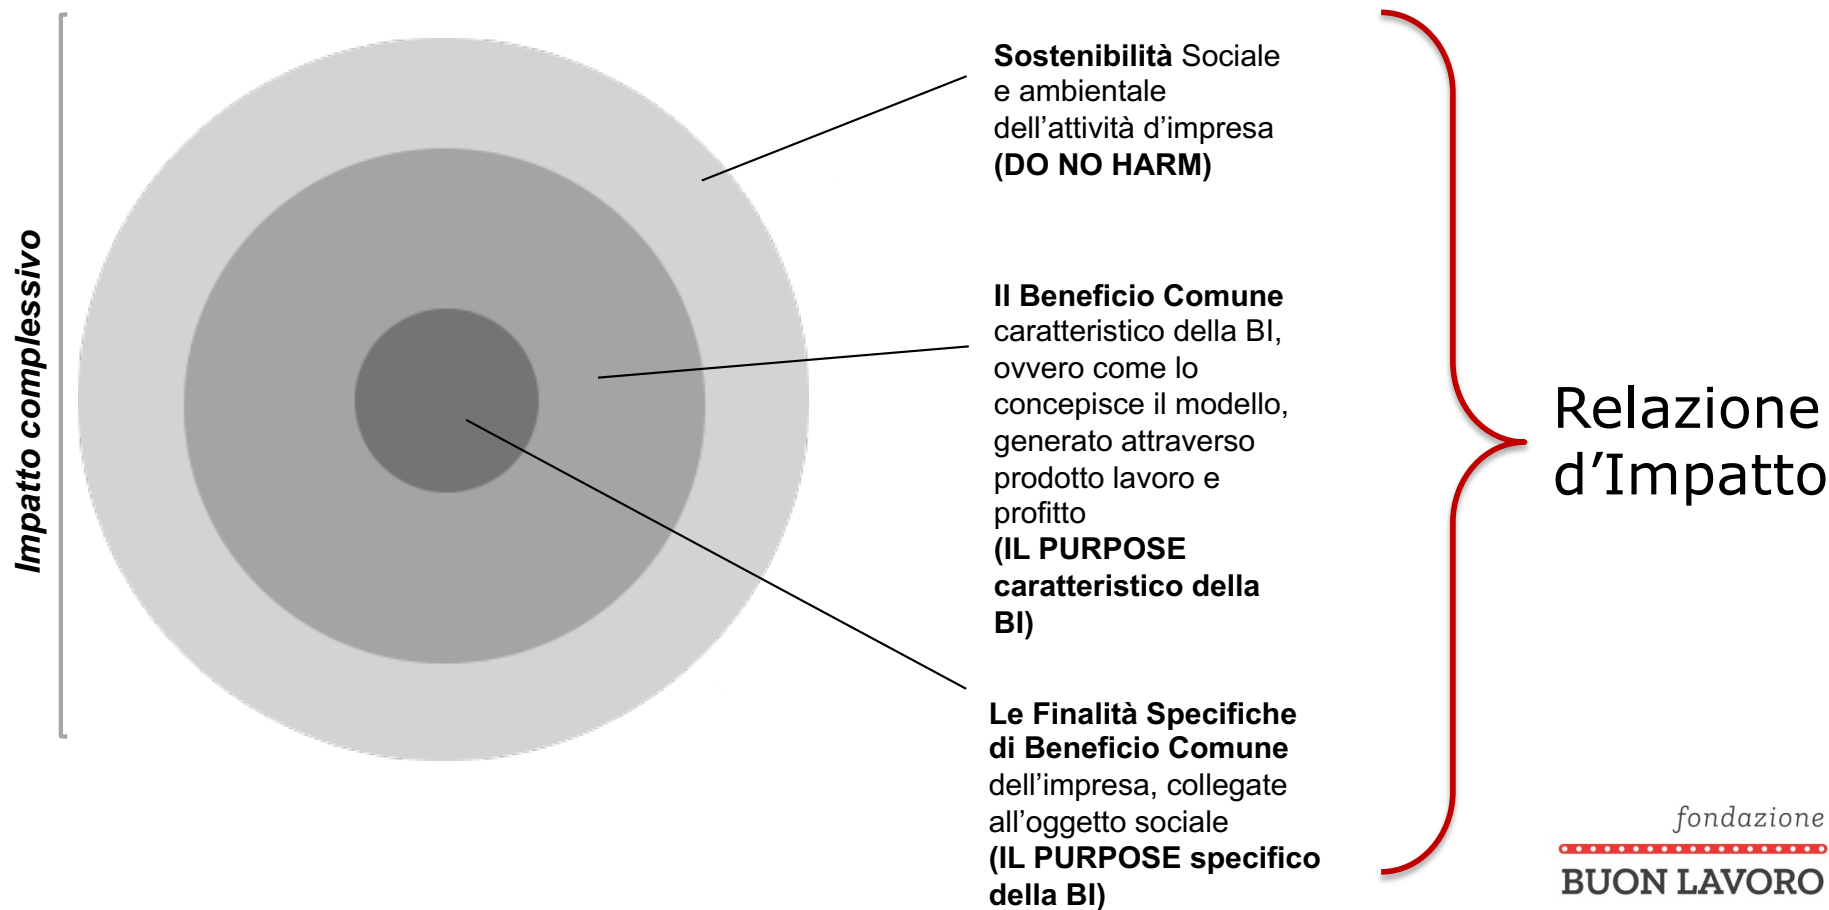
Impatto complessivo

**Sostenibilità** Sociale e ambientale dell'attività d'impresa **(DO NO HARM)**

**Il Beneficio Comune** caratteristico della BI, ovvero come lo concepisce il modello, generato attraverso prodotto lavoro e profitto **(IL PURPOSE caratteristico della BI)**

**Le Finalità Specifiche di Beneficio Comune** dell'impresa, collegate all'oggetto sociale **(IL PURPOSE specifico della BI)**

Relazione d'Impatto

fondazione
BUON LAVORO